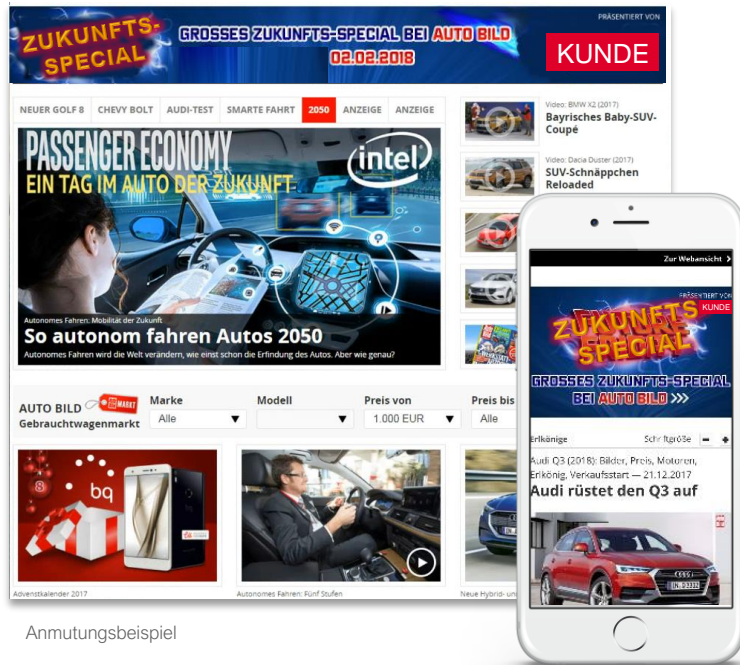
ZUKUNFTS-SPECIAL

GROSSES ZUKUNFTS-SPECIAL BEI AUTO BILD
02.02.2018

PRÄSENTIERT VON
KUNDE

NEUER GOLF 8 | CHEVY BOLT | AUDI-TEST | SMARTE FAHRT | 2050 | ANZEIGE | ANZEIGE

PASSENGER ECONOMY
EIN TAG IM AUTO DER ZUKUNFT
intel

Autonomes Fahren: Mobilität der Zukunft
So autonom fahren Autos 2050
Autonomes Fahren wird die Welt verändern, wie einst schon die Erfindung des Autos. Aber wie genau?

Video: BMW X2 (2017)
Bayrisches Baby-SUV-Coupé

Video: Dacia Duster (2017)
SUV-Schnäppchen Reloaded

AUTO BILD Gebrauchtwagenmarkt
Marke
Alle
Modell
Preis von
1.000 EUR
Preis bis
Alle

bq
Adventskalender 2017

Autonomes Fahren: Fünf Stufen

Neue Hybrid- und

Zur Webansicht

PRÄSENTIERT VON
KUNDE
ZUKUNFTS-SPECIAL
GROSSES ZUKUNFTS-SPECIAL BEI AUTO BILD >>>

Erlkönige
Schriftgröße

Audi Q3 (2018): Bilder, Preis, Motoren, Erlkönig, Verkaufsstart — 21.12.2017
Audi rüstet den Q3 auf

Anmutungsbeispiel